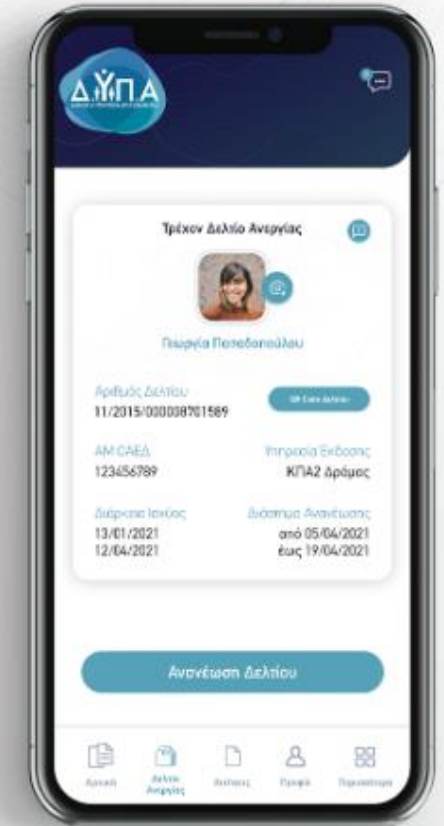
ΔΥΠΑ

Τρέχον Δελτίο Ανεργίας

Γεωργία Παπαδοπούλου

Αριθμός Δελτίου
11/2015/000008701589

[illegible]

ΑΜ ΟΑΕΔ
123456789

Υπηρεσία Έκδοσης
ΚΠΑ2 Δράμας

Διάρκεια Ισχύος
13/01/2021
12/04/2021

Διάστημα Ανανέωσης
από 05/04/2021
έως 19/04/2021

Ανανέωση Δελτίου

Αρχική
Δελτίο Ανεργίας
Αιτήσεις
Προφίλ
Περισσότερα